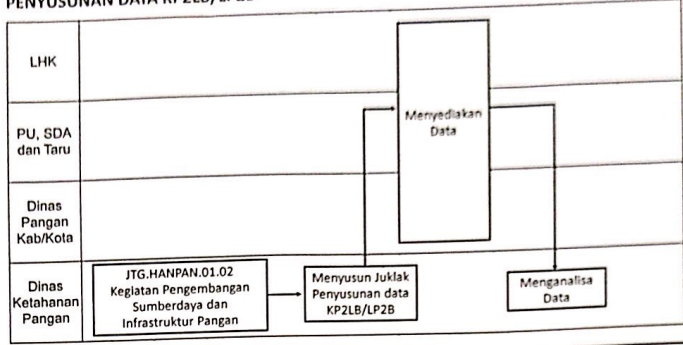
PENYUSUNAN DATA KP2LB/LP2B

LHK

PU, SDA dan Taru

Dinas Pangan Kab/Kota

Dinas Ketahanan Pangan

Menyediakan Data

JTG.HANPAN.01.02 Kegiatan Pengembangan Sumberdaya dan Infrastruktur Pangan

Menyusun Juklak Penyusunan data KP2LB/LP2B

Menganalisa Data